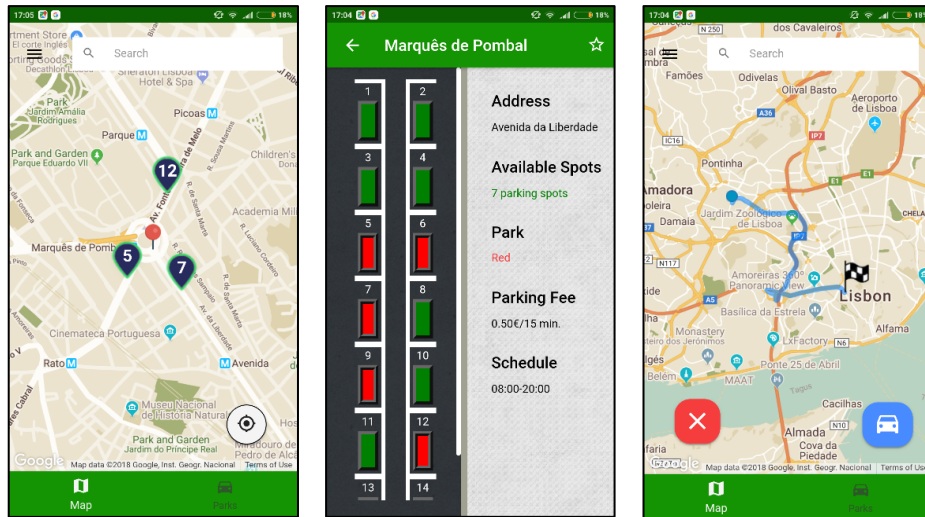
17:05 18%

Search

rtment Store
El corte Inglés
Decathlon Lisboa
Sheraton Lisboa Hotel & Spa
Park
Jardim Amália Rodrigues
Picoas
Parque
Park and Garden
Parque Eduardo VII
Children's
Academia Mil
Marquês de Pombal
12
5
7
Av. Fontes Pereira de Melo
Cinemateca Portuguesa
Rato
Avenida
Museu Nacional de História Natural
Park and Garden
Jardim do Príncipe Real
Google
Map data ©2018 Google, Inst. Geogr. Nacional Terms of Use

Map
Parks

17:04 18%

Marquês de Pombal

1
2
3
4
5
6
7
8
9
10
11
12
13
14

Address
Avenida da Liberdade

Available Spots
7 parking spots

Park
Red

Parking Fee
0.50€/15 min.

Schedule
08:00-20:00

17:04 18%

Search

dos Cavaleiros
Famões
Olival Basto
Aeroporto de Lisboa
Pontinha
Amadora
Damaia
Jardim Zoológico de Lisboa
Amoreiras 360° Panoramic View
Lisbon
Basílica da Estrela
Monastery dos Jerónimos
LxFactory
Alfama
Belém
MAAT
Ponte 25 de Abril
Cacilhas
Almada
Cova da Piedade
Google
Map data ©2018 Google, Inst. Geogr. Nacional Terms of Use

Map
Parks